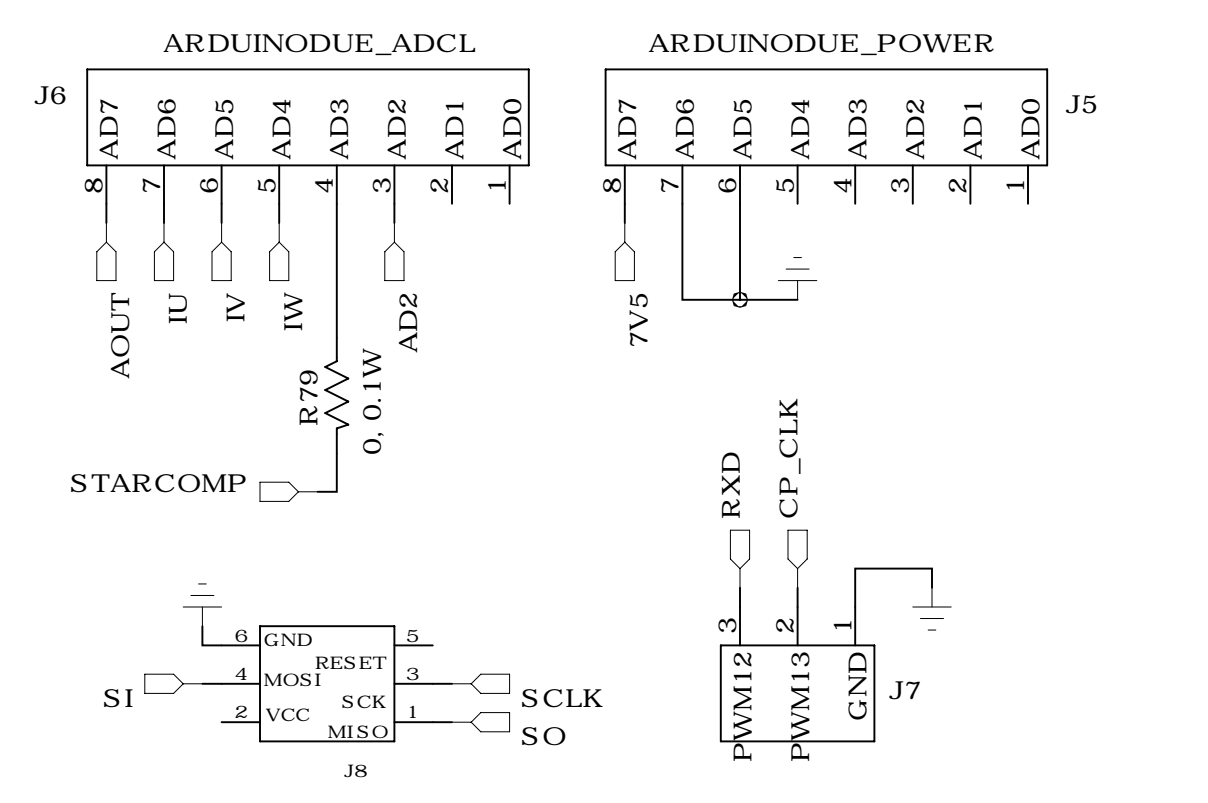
ARDUINODUE_ADCL

J6

AD7 AD6 AD5 AD4 AD3 AD2 AD1 AD0

8 7 6 5 4 3 2 1

AOUT IU IV IW AD2

R79
0, 0.1W

STARCOMP

ARDUINODUE_POWER

J5

AD7 AD6 AD5 AD4 AD3 AD2 AD1 AD0

8 7 6 5 4 3 2 1

7V5

RXD CP_CLK

3 2 1

PWM12 PWM13 GND

J7

6 GND 5
RESET
SI 4 MOSI 3 SCLK
SCK
2 VCC 1 SO
MISO

J8